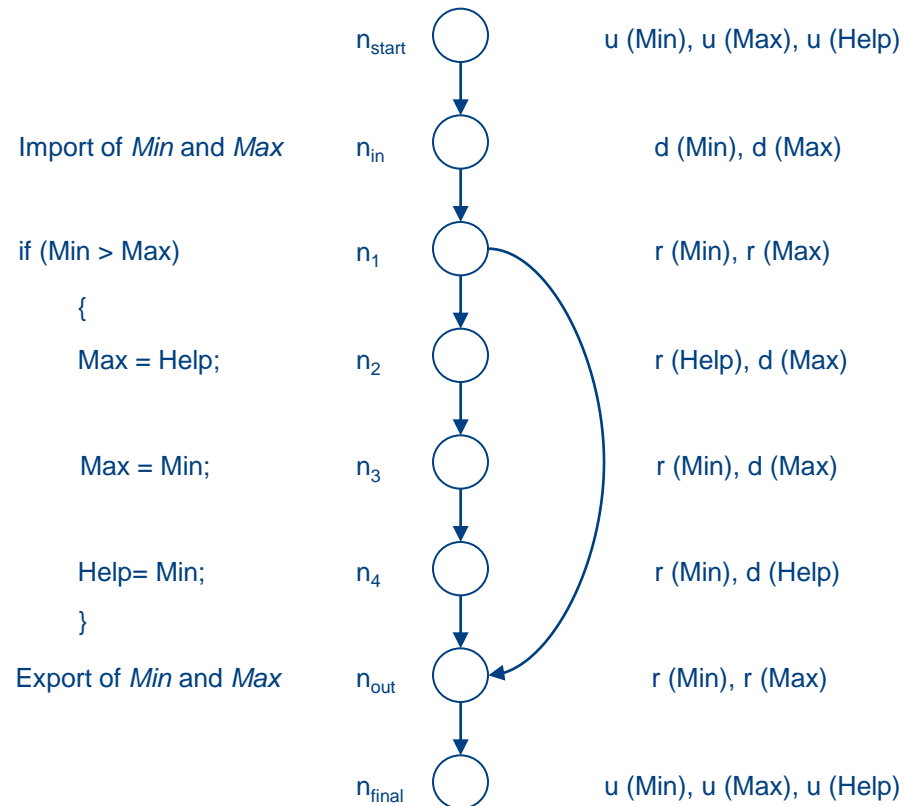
$n_{start}$ u (Min), u (Max), u (Help)

Import of *Min* and *Max* $n_{in}$ d (Min), d (Max)

if (Min > Max) $n_1$ r (Min), r (Max)

{

Max = Help; $n_2$ r (Help), d (Max)

Max = Min; $n_3$ r (Min), d (Max)

Help= Min; $n_4$ r (Min), d (Help)

}

Export of *Min* and *Max* $n_{out}$ r (Min), r (Max)

$n_{final}$ u (Min), u (Max), u (Help)